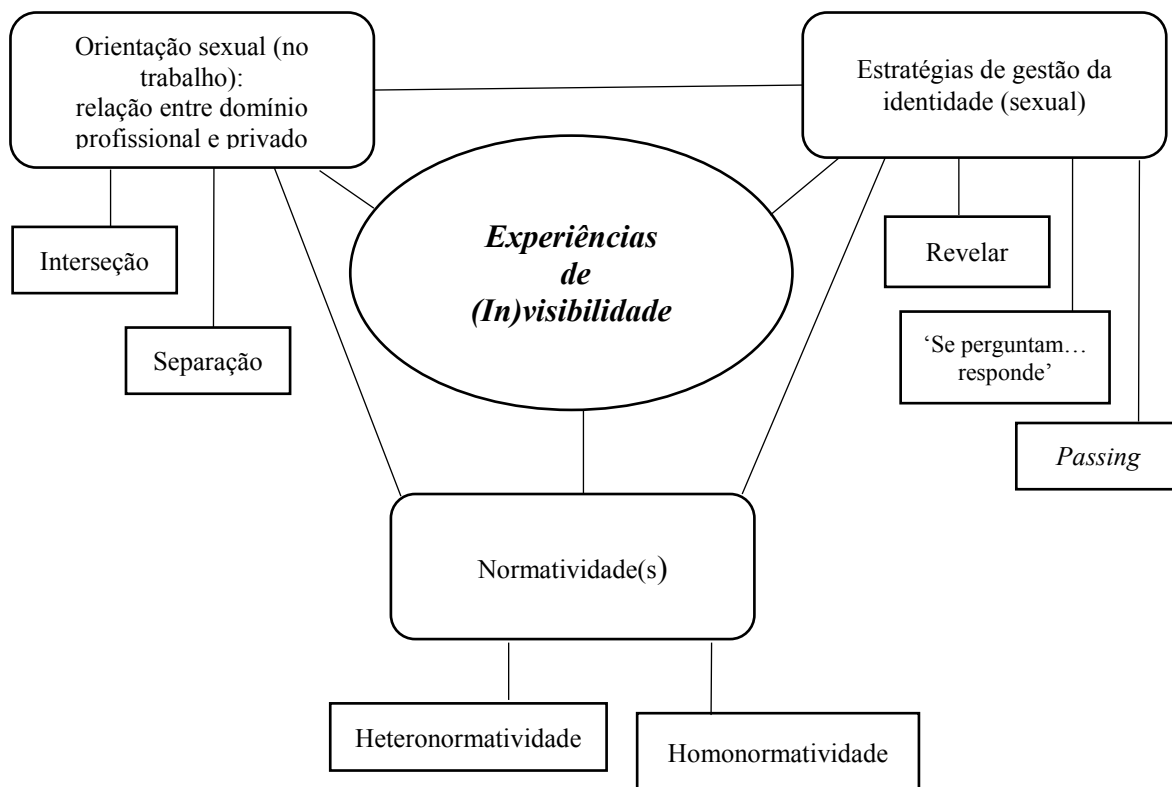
Orientação sexual (no trabalho): relação entre domínio profissional e privado

Estratégias de gestão da identidade (sexual)

Experiências de (In)visibilidade

Interseção

Separação

Revelar

'Se perguntam… responde'

Passing

Normatividade(s)

Heteronormatividade

Homonormatividade